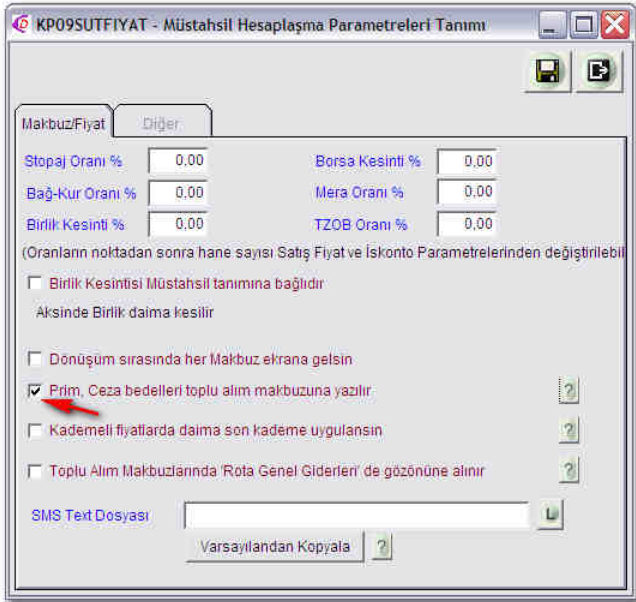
KP09SUTFIYAT - Müstahsil Hesaplaşma Parametreleri Tanımı

Makbuz/Fiyat | Diğer

Stopaj Oranı % 0,00
Borsa Kesinti % 0,00
Bağ-Kur Oranı % 0,00
Mera Oranı % 0,00
Birlik Kesinti % 0,00
TZOB Oranı % 0,00

(Oranların noktadan sonra hane sayısı Satış Fiyat ve İskonto Parametrelerinden değiştirilebil

Birlik Kesintisi Müstahsil tanımına bağlıdır

Aksinde Birlik daima kesilir

Dönüşüm sırasında her Makbuz ekrana gelsin

Prim, Ceza bedelleri toplu alım makbuzuna yazılır ?

Kademeli fiyatlarda daima son kademe uygulansın ?

Toplu Alım Makbuzlarında 'Rota Genel Giderleri' de gözönüne alınır ?

SMS Text Dosyası

Varsayılandan Kopyala ?